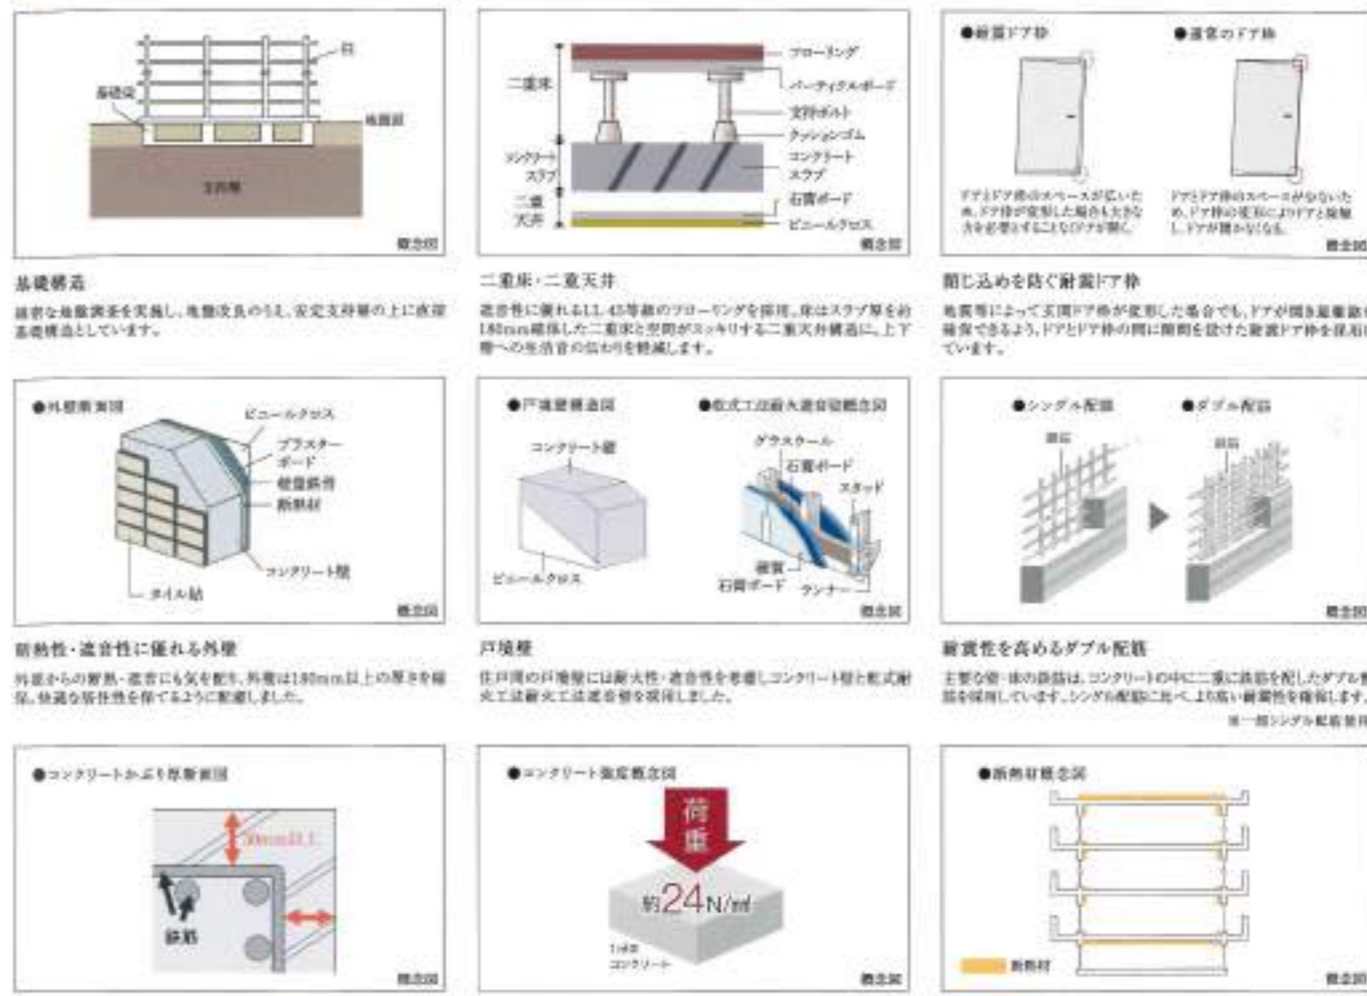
杭
基礎梁
地盤面
支持層
概念図

基礎構造

綿密な地盤調査を実施し、地盤改良のうえ、安定支持層の上に直接基礎構造としています。

二重床
コンクリートスラブ
二重天井
フローリング
パーティクルボード
支持ボルト
クッションゴム
コンクリートスラブ
石膏ボード
ビニールクロス
概念図

二重床・二重天井

遮音性に優れるLL-45等級のフローリングを採用。床はスラブ厚を約180mm確保した二重床と空間がスッキリする二重天井構造に。上下階への生活音の伝わりを軽減します。

●耐震ドア枠
●通常のドア枠
ドアとドア枠のスペースが広いため、ドア枠が変形した場合も大きな力を必要とすることなくドアが開く。
ドアとドア枠のスペースが少ないため、ドア枠の変形によりドアと接触し、ドアが開かなくなる。
概念図

閉じ込めを防ぐ耐震ドア枠

地震等によって玄関ドア枠が変形した場合でも、ドアが開き避難路を確保できるよう、ドアとドア枠の間に隙間を設けた耐震ドア枠を採用しています。

●外壁断面図
ビニールクロス
プラスターボード
軽量鉄骨
断熱材
コンクリート壁
タイル貼
概念図

断熱性・遮音性に優れる外壁

外部からの断熱・遮音にも気を配り、外壁は180mm以上の厚さを確保。快適な居住性を保てるように配慮しました。

●戸境壁概念図
コンクリート壁
ビニールクロス
●乾式工法耐火遮音壁概念図
グラスウール
石膏ボード
スタッド
石膏ボード
ランナー
概念図

戸境壁

住戸間の戸境壁には耐火性・遮音性を考慮しコンクリート壁と乾式耐火工法耐火遮音壁を採用しました。

●シングル配筋
●ダブル配筋
鉄筋
鉄筋
概念図

耐震性を高めるダブル配筋

主要な壁・床の鉄筋は、コンクリートの中に二重に鉄筋を配したダブル配筋を採用しています。シングル配筋に比べ、より高い耐震性を確保します。
※一部シングル配筋採用

●コンクリートかぶり厚断面図
30mm以上
鉄筋
概念図

●コンクリート強度概念図
荷重
約24N/㎟
1㎟のコンクリート
概念図

●断熱材概念図
断熱材
概念図